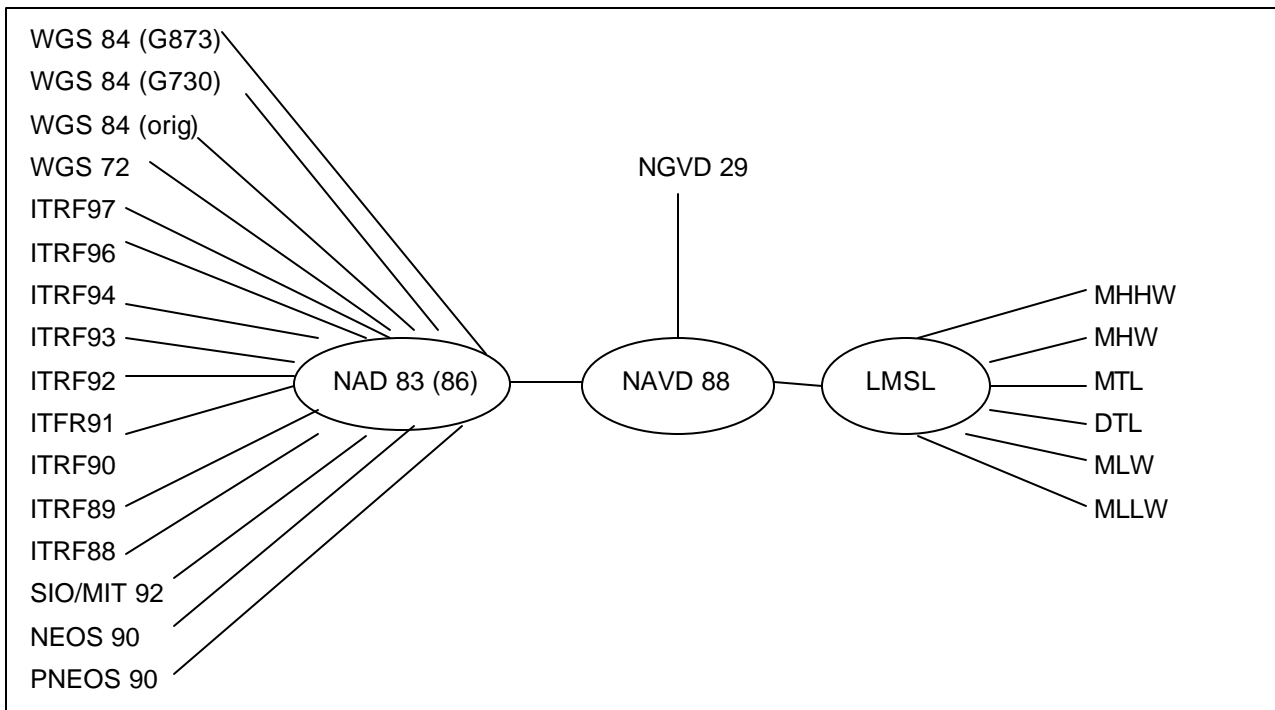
WGS 84 (G873)
WGS 84 (G730)
WGS 84 (orig)
WGS 72
ITRF97
ITRF96
ITRF94
ITRF93
ITRF92
ITFR91
ITRF90
ITRF89
ITRF88
SIO/MIT 92
NEOS 90
PNEOS 90

NAD 83 (86)

NGVD 29

NAVD 88

LMSL

MHHW
MHW
MTL
DTL
MLW
MLLW